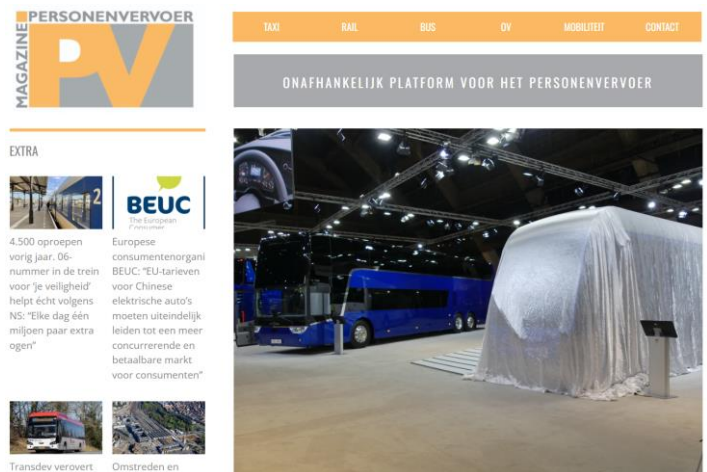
MAGAZINE PERSONENVERVOER PV

TAXI RAIL BUS OV MOBILITEIT CONTACT

ONAFHANKELIJK PLATFORM VOOR HET PERSONENVERVOER

EXTRA

2

4.500 oproepen vorig jaar. 06-nummer in de trein voor 'je veiligheid' helpt écht volgens NS: "Elke dag één miljoen paar extra ogen"

BEUC The European Consumer

Europese consumentenorganisatie BEUC: "EU-tarieven voor Chinese elektrische auto's moeten uiteindelijk leiden tot een meer concurrerende en betaalbare markt voor consumenten"

Transdev verovert

Omstreden en